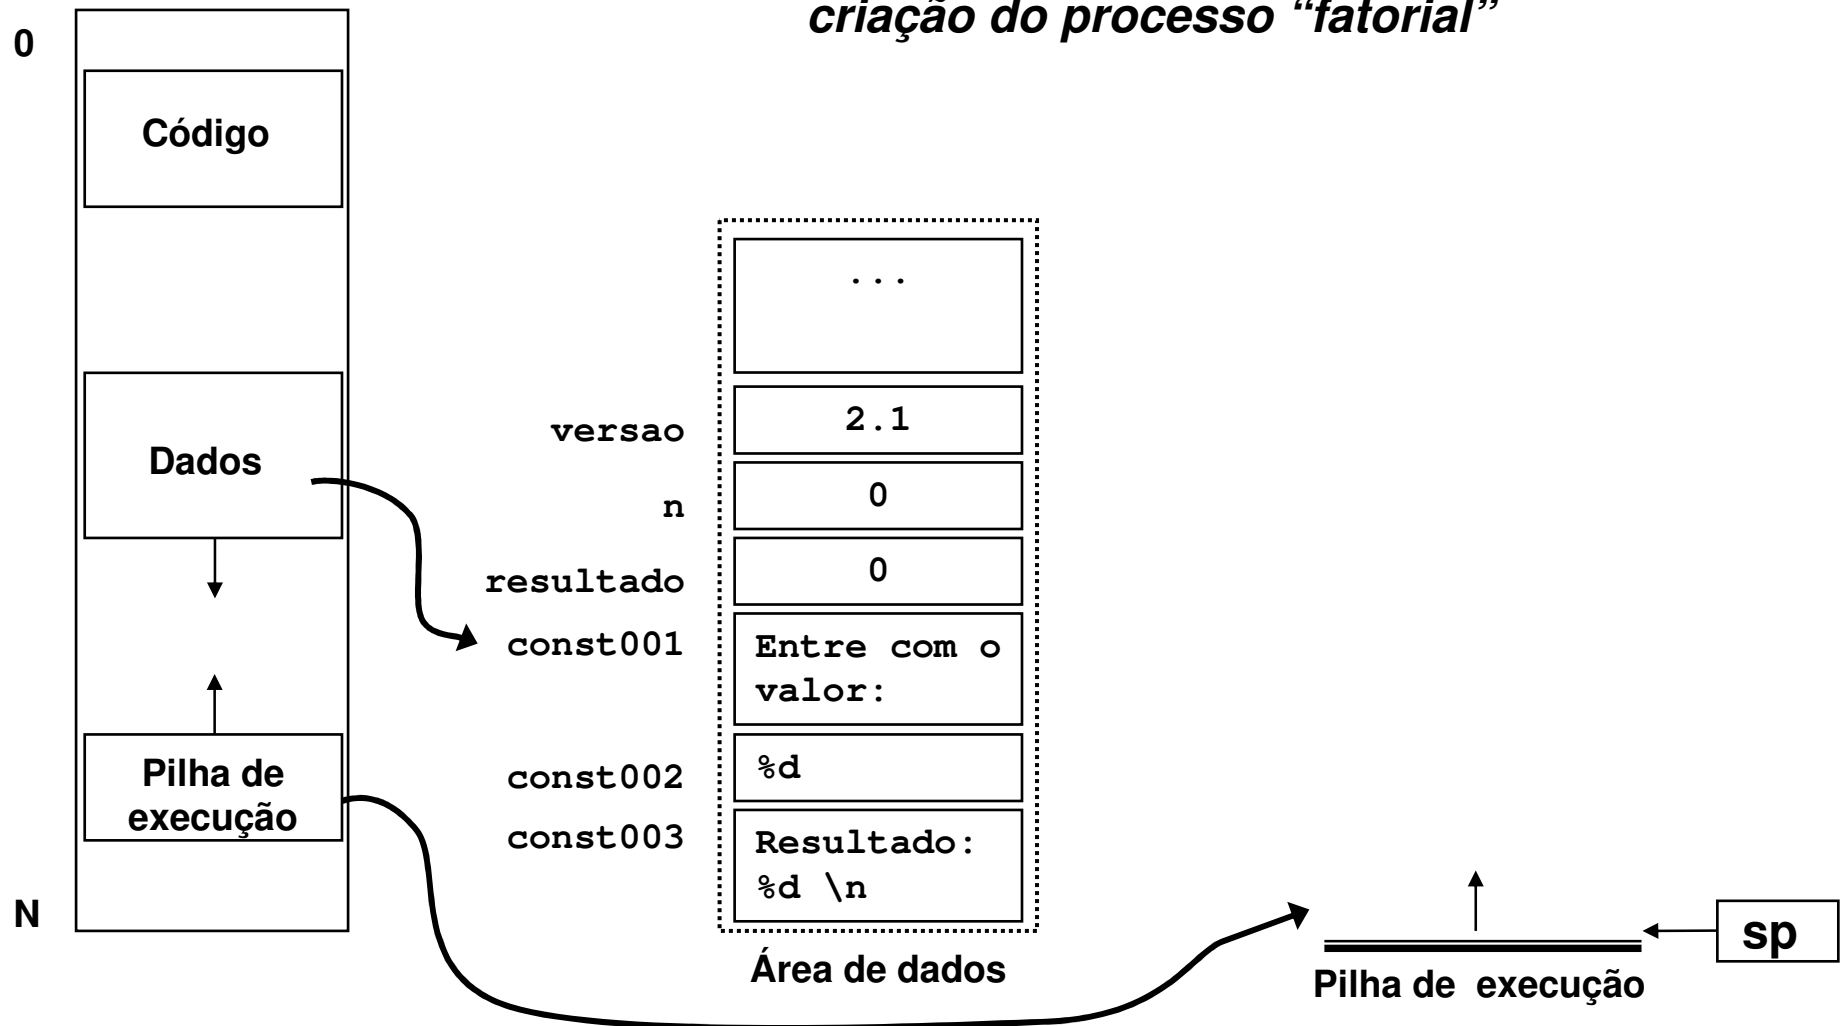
criação do processo "fatorial"

0

Código

Dados

Pilha de execução

N

...

versao 2.1

n 0

resultado 0

const001 Entre com o valor:

const002 %d

const003 Resultado: %d \n

Área de dados

sp

Pilha de execução